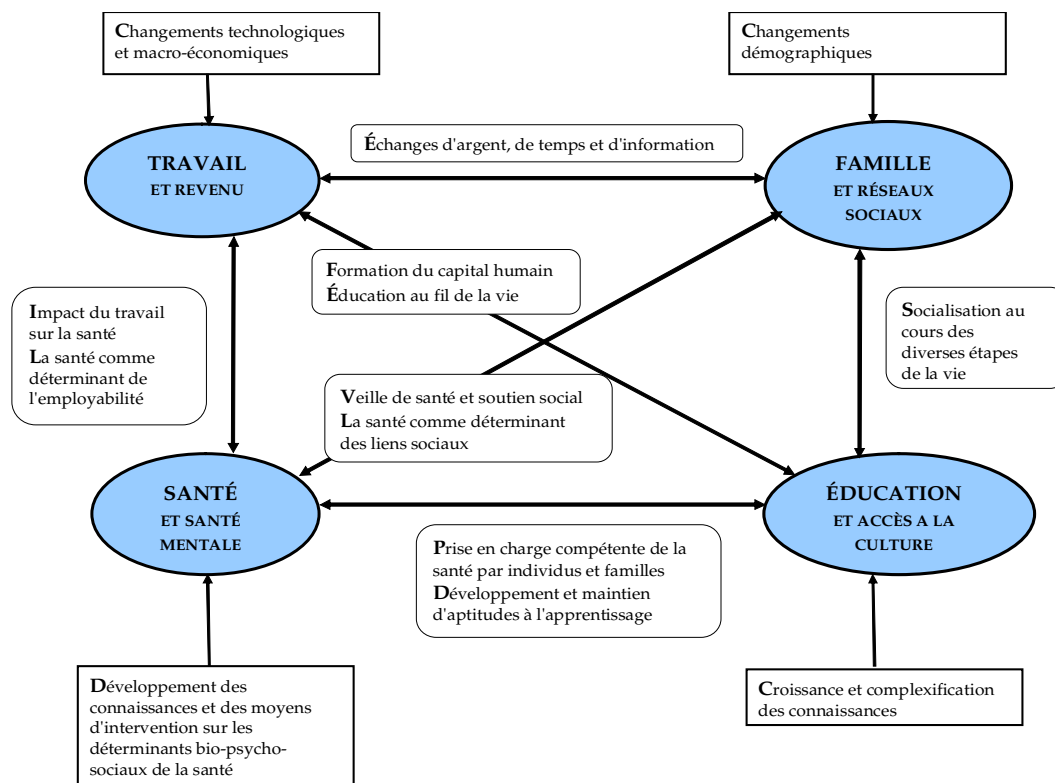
Changements technologiques et macro-économiques

Changements démographiques

Échanges d'argent, de temps et d'information

TRAVAIL
ET REVENU

FAMILLE
ET RÉSEAUX SOCIAUX

Formation du capital humain
Éducation au fil de la vie

Impact du travail sur la santé
La santé comme déterminant de l'employabilité

Socialisation au cours des diverses étapes de la vie

Veille de santé et soutien social
La santé comme déterminant des liens sociaux

SANTÉ
ET SANTÉ MENTALE

ÉDUCATION
ET ACCÈS A LA CULTURE

Prise en charge compétente de la santé par individus et familles
Développement et maintien d'aptitudes à l'apprentissage

Développement des connaissances et des moyens d'intervention sur les déterminants bio-psycho-sociaux de la santé

Croissance et complexification des connaissances